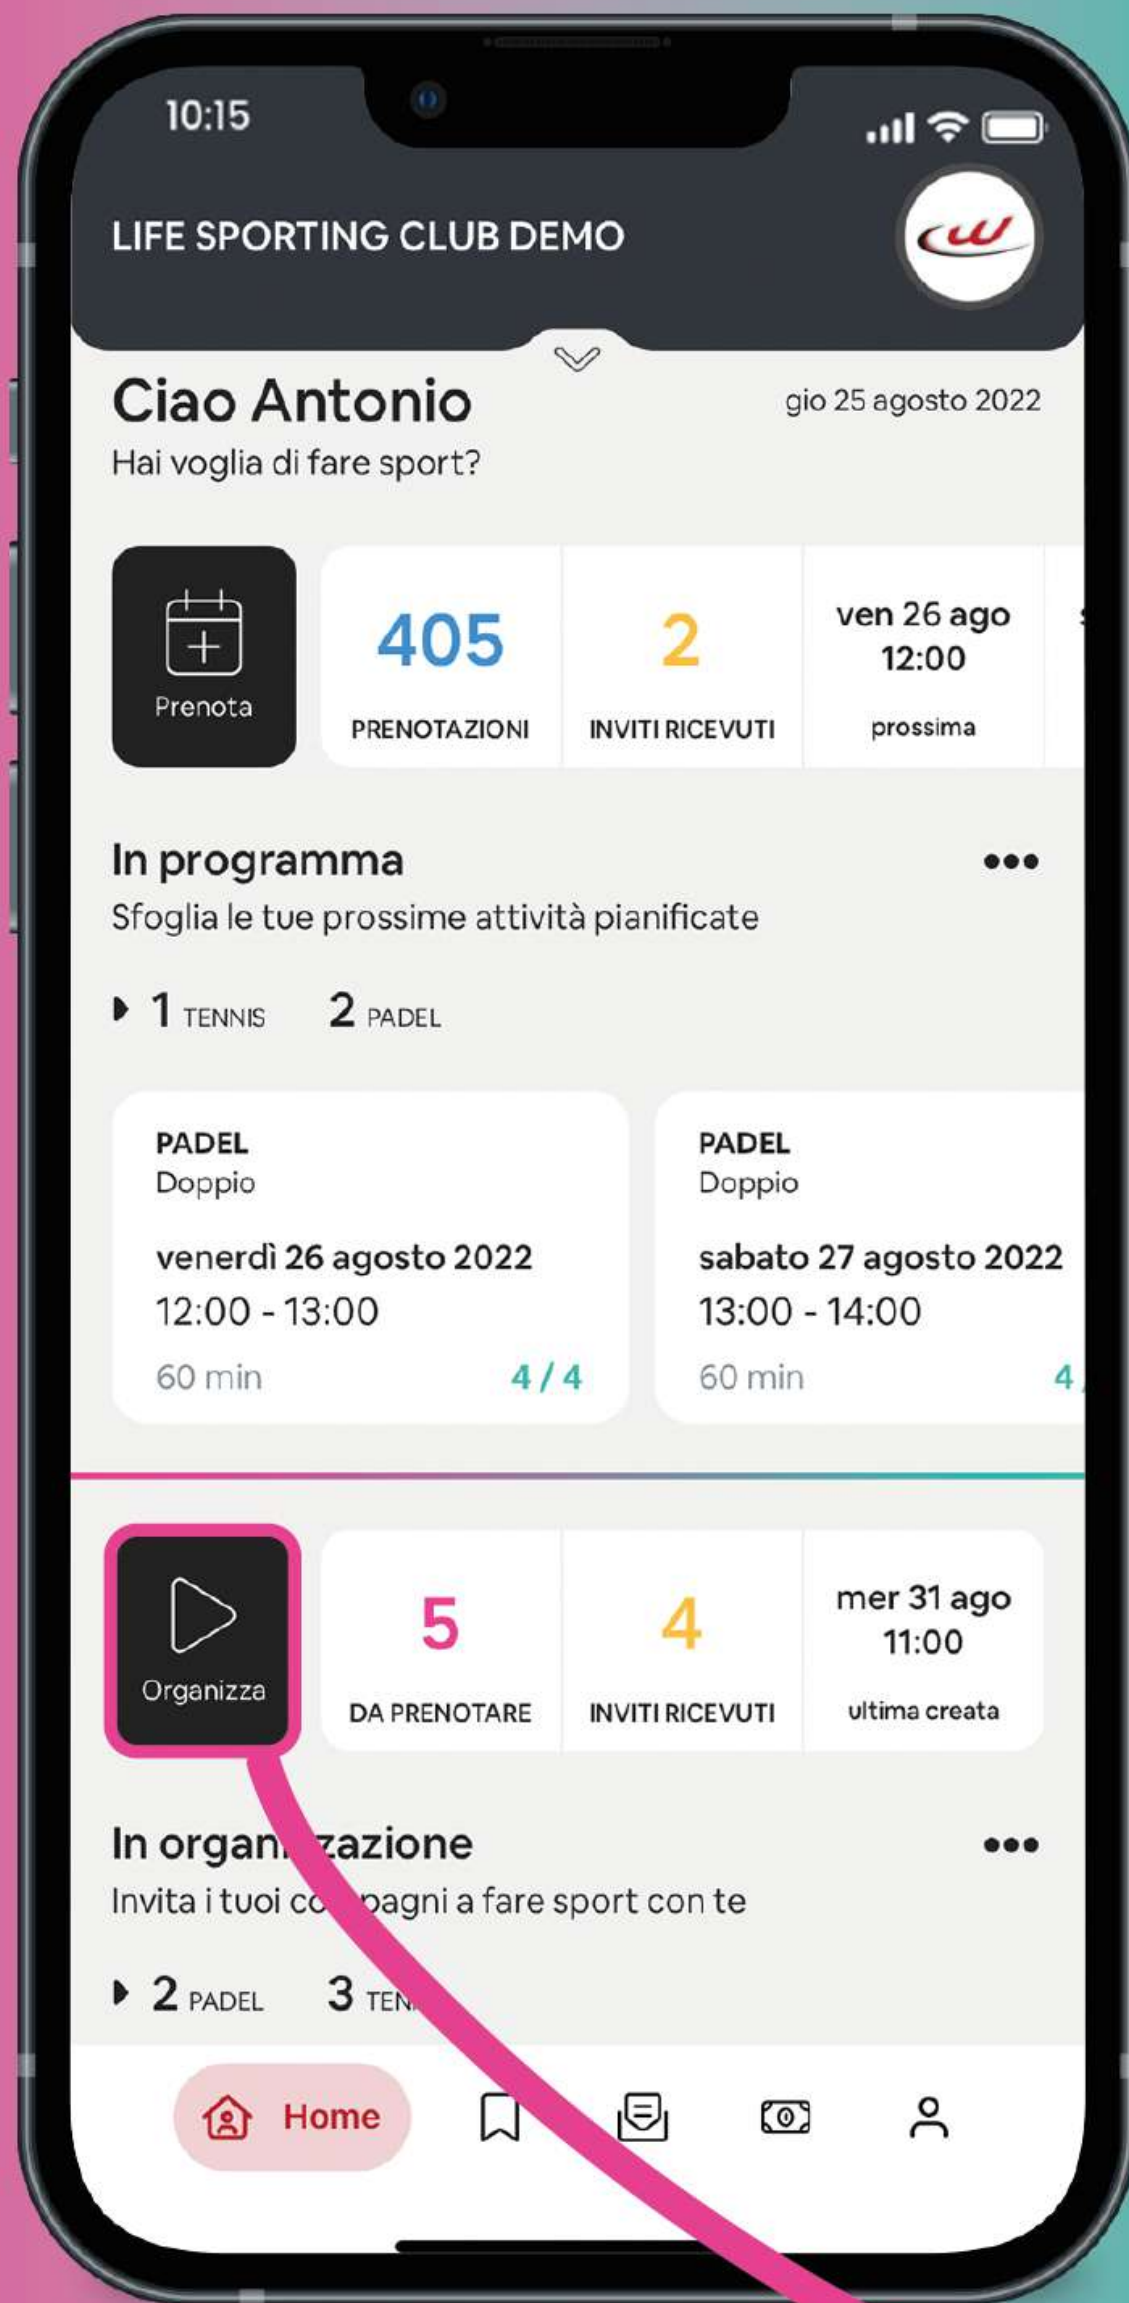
10:15

LIFE SPORTING CLUB DEMO

Ciao Antonio
gio 25 agosto 2022
Hai voglia di fare sport?

Prenota

405
PRENOTAZIONI

2
INVITI RICEVUTI

ven 26 ago
12:00
prossima

In programma
•••
Sfoglia le tue prossime attività pianificate

1 TENNIS 2 PADEL

PADEL
Doppio
venerdì 26 agosto 2022
12:00 - 13:00
60 min
4 / 4

PADEL
Doppio
sabato 27 agosto 2022
13:00 - 14:00
60 min
4 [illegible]

Organizza

5
DA PRENOTARE

4
INVITI RICEVUTI

mer 31 ago
11:00
ultima creata

In organ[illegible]zazione
•••
Invita i tuoi co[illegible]pagni a fare sport con te

2 PADEL 3 TEN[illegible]

Home